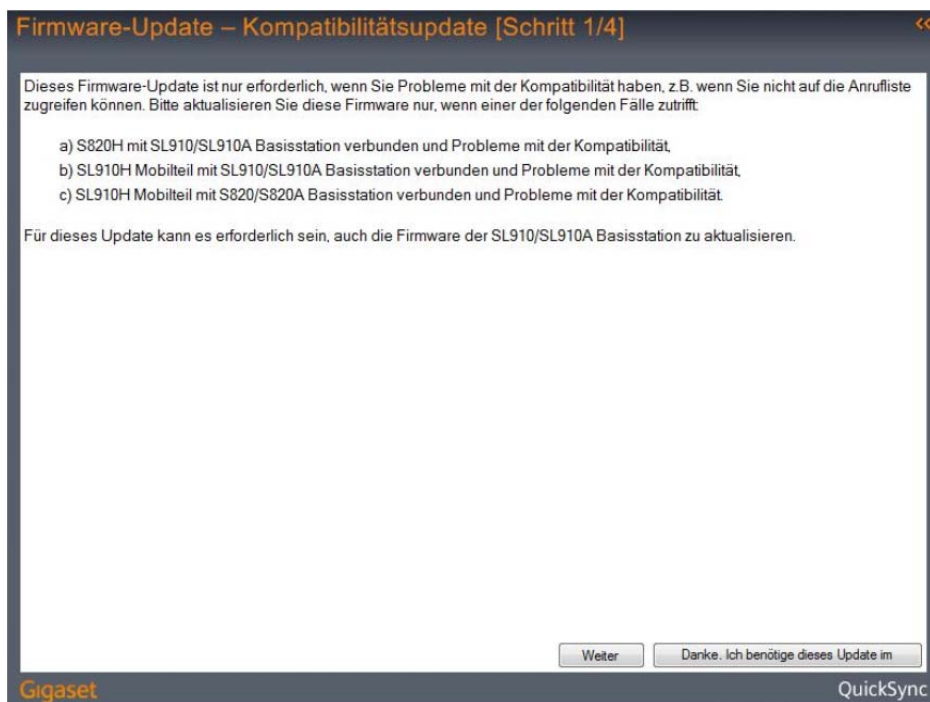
Firmware-Update – Kompatibilitätsupdate [Schritt 1/4]

Dieses Firmware-Update ist nur erforderlich, wenn Sie Probleme mit der Kompatibilität haben, z.B. wenn Sie nicht auf die Anrufliste zugreifen können. Bitte aktualisieren Sie diese Firmware nur, wenn einer der folgenden Fälle zutrifft:

a) S820H mit SL910/SL910A Basisstation verbunden und Probleme mit der Kompatibilität,

b) SL910H Mobilteil mit SL910/SL910A Basisstation verbunden und Probleme mit der Kompatibilität,

c) SL910H Mobilteil mit S820/S820A Basisstation verbunden und Probleme mit der Kompatibilität.

Für dieses Update kann es erforderlich sein, auch die Firmware der SL910/SL910A Basisstation zu aktualisieren.

Weiter

Danke. Ich benötige dieses Update im

Gigaset

QuickSync